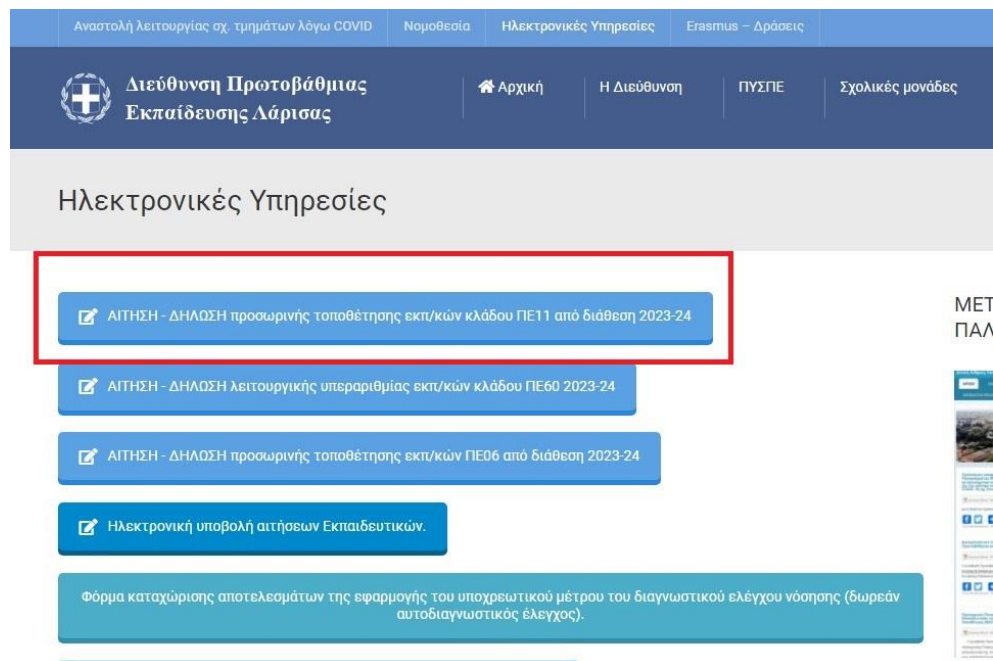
Αναστολή λειτουργίας σχ. τμημάτων λόγω COVID | Νομοθεσία | Ηλεκτρονικές Υπηρεσίες | Erasmus – Δράσεις

Διεύθυνση Πρωτοβάθμιας Εκπαίδευσης Λάρισας

Αρχική | Η Διεύθυνση | ΠΥΣΠΕ | Σχολικές μονάδες

Ηλεκτρονικές Υπηρεσίες

ΑΙΤΗΣΗ - ΔΗΛΩΣΗ προσωρινής τοποθέτησης εκπ/κών κλάδου ΠΕ11 από διάθεση 2023-24

ΑΙΤΗΣΗ - ΔΗΛΩΣΗ λειτουργικής υπεραριθμίας εκπ/κών κλάδου ΠΕ60 2023-24

ΑΙΤΗΣΗ - ΔΗΛΩΣΗ προσωρινής τοποθέτησης εκπ/κών ΠΕ06 από διάθεση 2023-24

Ηλεκτρονική υποβολή αιτήσεων Εκπαιδευτικών.

Φόρμα καταχώρισης αποτελεσμάτων της εφαρμογής του υποχρεωτικού μέτρου του διαγνωστικού ελέγχου νόσησης (δωρεάν αυτοδιαγνωστικός έλεγχος).

ΜΕΤ
ΠΑΛ